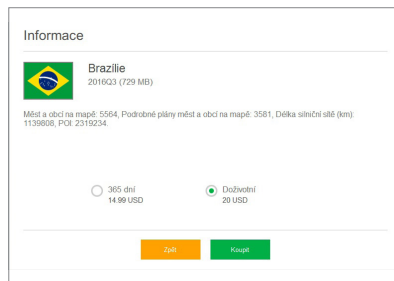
Informace

Brazílie
2016Q3 (729 MB)

Měst a obcí na mapě: 5564, Podrobné plány měst a obcí na mapě: 3581, Délka silniční sítě (km): 1139808, POI: 2319234.

365 dní
14.99 USD

Doživotní
20 USD

Zpět

Koupit